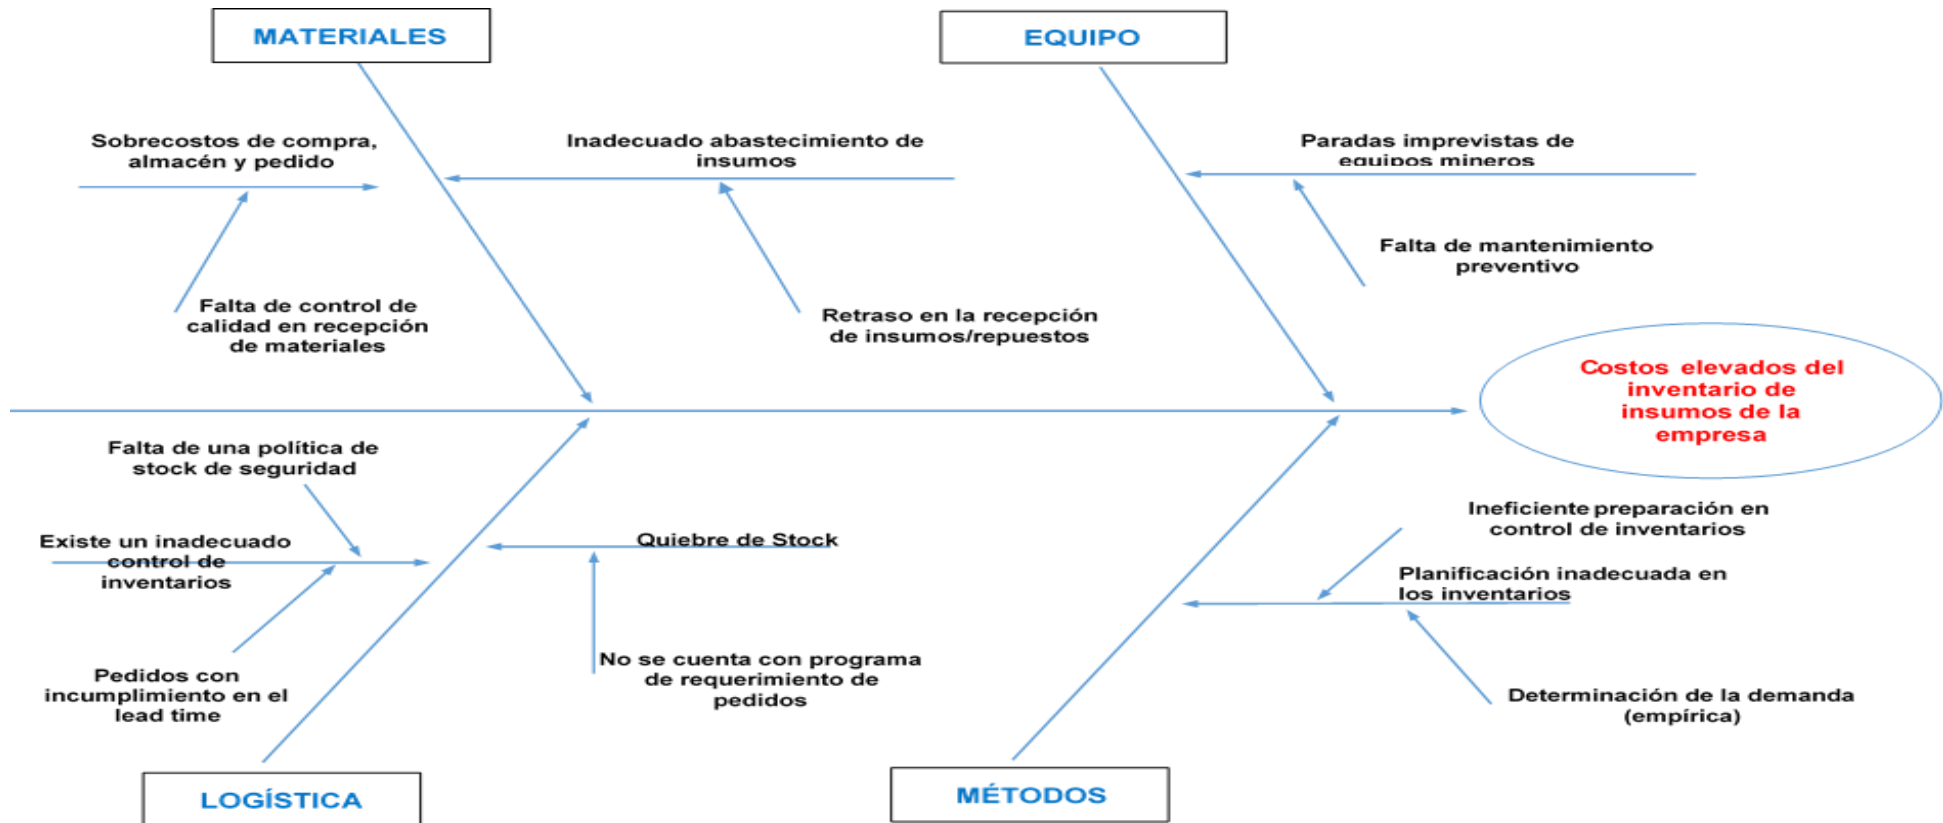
MATERIALES

EQUIPO

Sobrecostos de compra, almacén y pedido

Inadecuado abastecimiento de insumos

Paradas imprevistas de equipos mineros

Falta de mantenimiento preventivo

Falta de control de calidad en recepción de materiales

Retraso en la recepción de insumos/repuestos

Costos elevados del inventario de insumos de la empresa

Falta de una política de stock de seguridad

Existe un inadecuado control de inventarios

Quiebre de Stock

Ineficiente preparación en control de inventarios

Planificación inadecuada en los inventarios

Pedidos con incumplimiento en el lead time

No se cuenta con programa de requerimiento de pedidos

Determinación de la demanda (empírica)

LOGÍSTICA

MÉTODOS